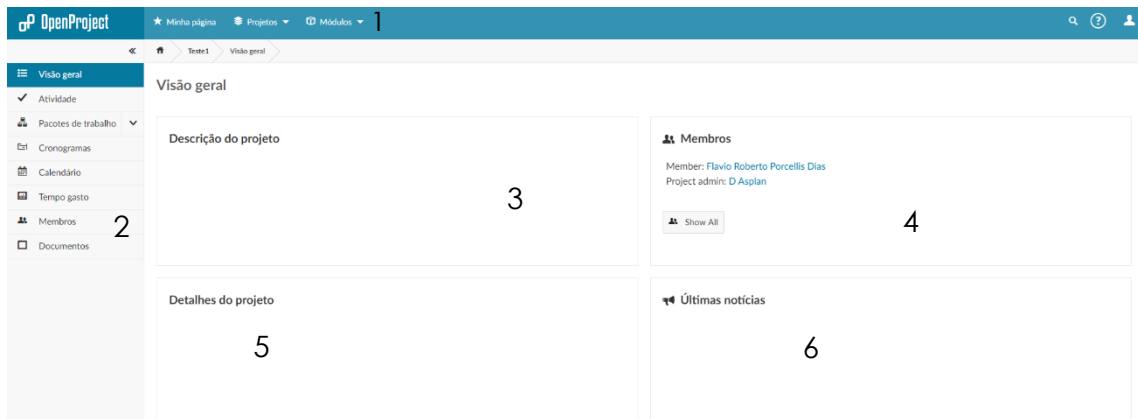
OpenProject
Minha página
Projetos
Módulos
1

Teste1
Visão geral

Visão geral
Atividade
Pacotes de trabalho
Cronogramas
Calendário
Tempo gasto
Membros
2
Documentos

Visão geral

Descrição do projeto

3

Membros

Member: Flavio Roberto Porcellis Dias
Project admin: D Asplan

Show All

4

Detalhes do projeto

5

Últimas notícias

6